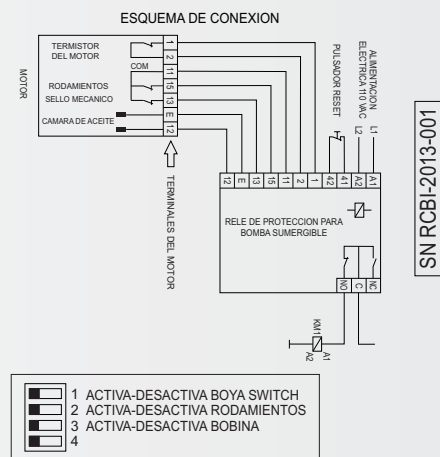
ESQUEMA DE CONEXION

MOTOR

TERMISTOR DEL MOTOR

COM

RODAMIENTOS

SELLO MECANICO

CAMARA DE ACEITE

1
2
11
15
13
E
12

TERMINALES DEL MOTOR

PULSADOR RESET

ALIMENTACION ELECTRICA 110 VAC

L2
L1

12
E
13
15
11
2
1
42
41
A2
A1

RELE DE PROTECCION PARA BOMBA SUMERGIBLE

NO
C
NC

KM1
A1
A2

SN RCBI-2013-001

1 ACTIVA-DESACTIVA BOYA SWITCH
2 ACTIVA-DESACTIVA RODAMIENTOS
3 ACTIVA-DESACTIVA BOBINA
4